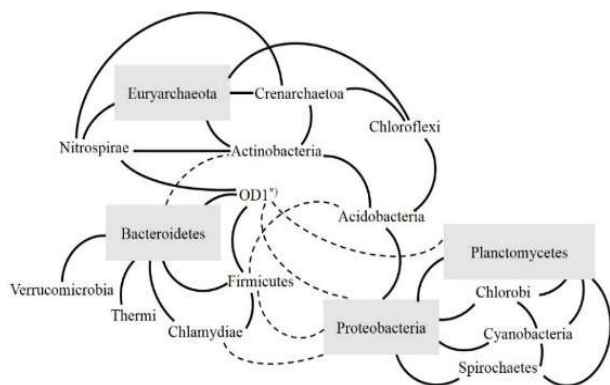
Euryarchaeota
Crenarchaetoa
Chloroflexi
Nitrospirae
Actinobacteria
OD1*)
Acidobacteria
Bacteroidetes
Planctomycetes
Verrucomicrobia
Firmicutes
Thermi
Chlorobi
Chlamydiae
Proteobacteria
Cyanobacteria
Spirochaetes